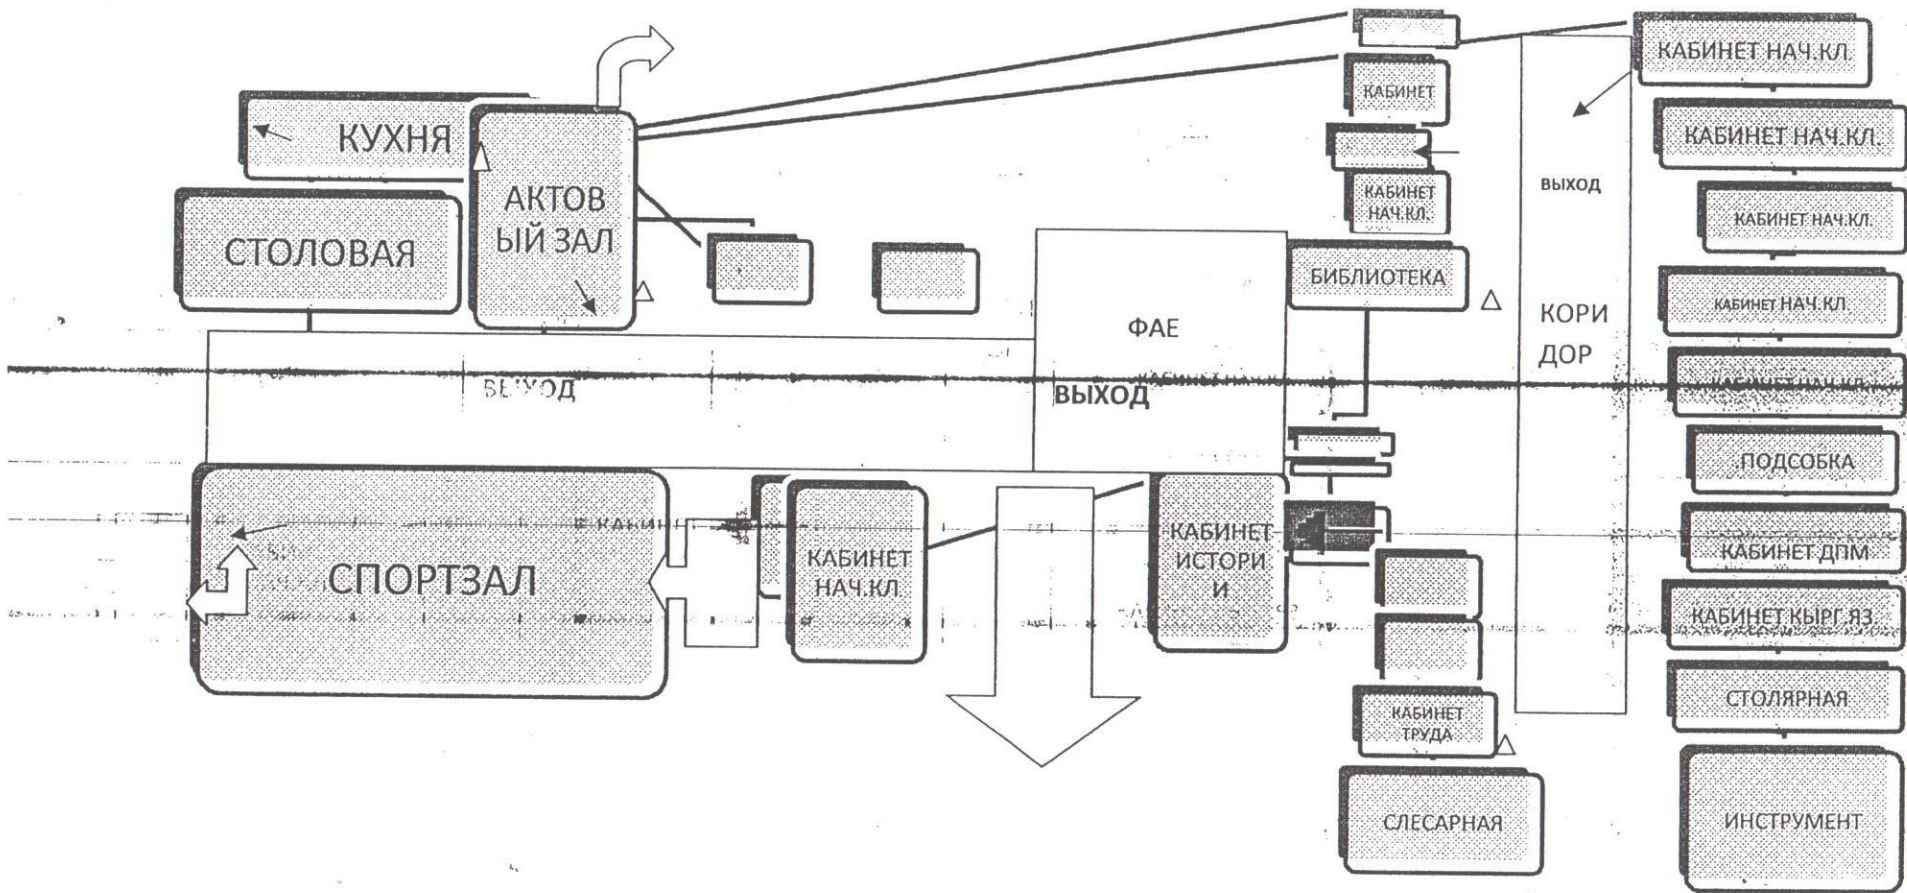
КУХНЯ

АКТОВ ЫЙ ЗАЛ

СТОЛОВАЯ

КАБИНЕТ

КАБИНЕТ НАЧ.КЛ.

ВЫХОД

ФАЕ

БИБЛИОТЕКА

КОРИ ДОР

ВЫХОД

ВЫХОД

КАБИНЕТ НАЧ.КЛ.

КАБИНЕТ НАЧ.КЛ.

КАБИНЕТ НАЧ.КЛ.

КАБИНЕТ НАЧ.КЛ

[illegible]

ПОДСОБКА

КАБИНЕТ ДПМ

КАБИНЕТ КЫРГ.ЯЗ.

СТОЛЯРНАЯ

ИНСТРУМЕНТ

СПОРТЗАЛ

КАБИНЕТ НАЧ.КЛ

КАБИНЕТ ИСТОРИ И

КАБИНЕТ ТРУДА

СЛЕСАРНАЯ